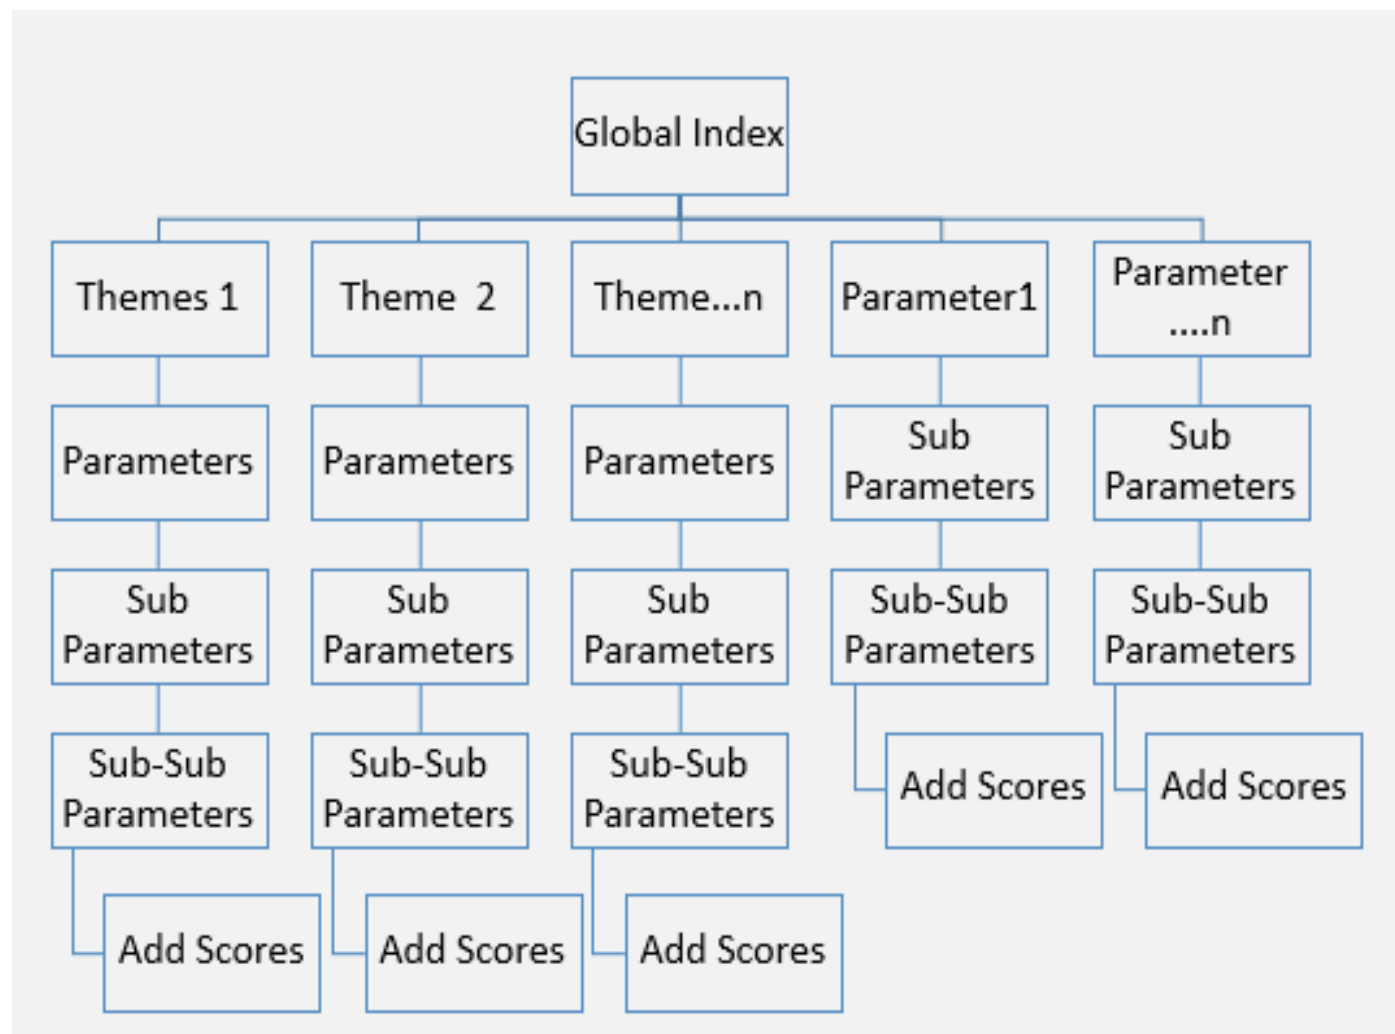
Global Index

Themes 1

Parameters

Sub Parameters

Sub-Sub Parameters

Add Scores

Theme 2

Parameters

Sub Parameters

Sub-Sub Parameters

Add Scores

Theme...n

Parameters

Sub Parameters

Sub-Sub Parameters

Add Scores

Parameter1

Sub Parameters

Sub-Sub Parameters

Add Scores

Parameter ....n

Sub Parameters

Sub-Sub Parameters

Add Scores